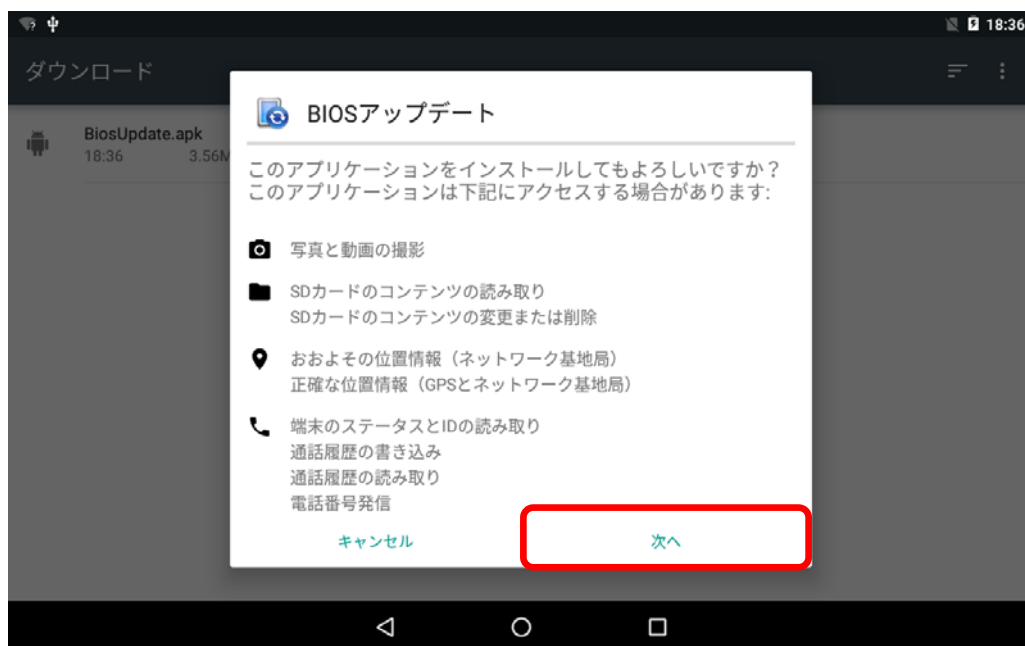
18:36

ダウンロード

BiosUpdate.apk
18:36 3.56M

BIOSアップデート

このアプリケーションをインストールしてもよろしいですか？
このアプリケーションは下記にアクセスする場合があります:

写真と動画の撮影

SDカードのコンテンツの読み取り
SDカードのコンテンツの変更または削除

おおよその位置情報（ネットワーク基地局）
正確な位置情報（GPSとネットワーク基地局）

端末のステータスとIDの読み取り
通話履歴の書き込み
通話履歴の読み取り
電話番号発信

キャンセル

次へ